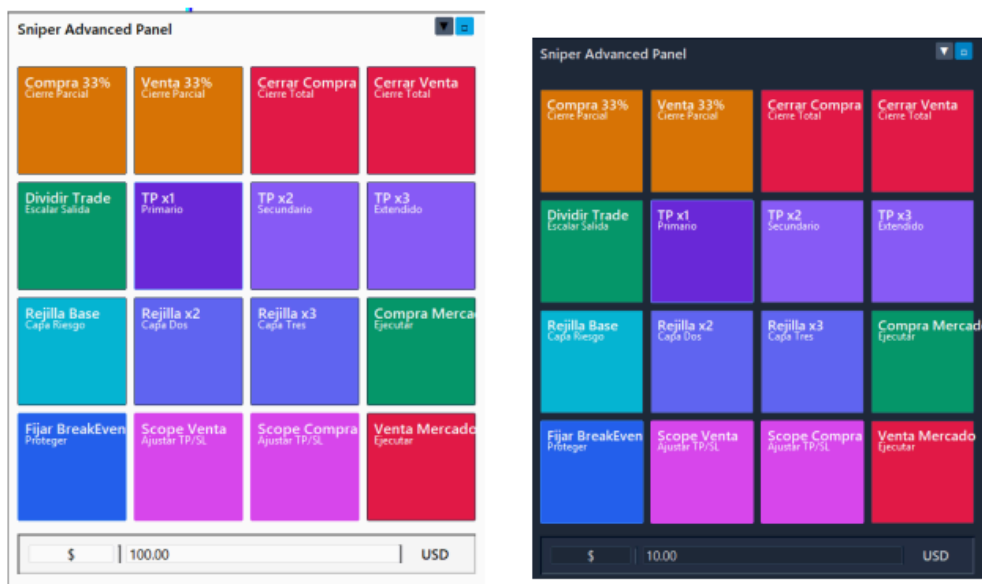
Sniper Advanced Panel

Compra 33%
Cierre Parcial

Venta 33%
Cierre Parcial

Cerrar Compra
Cierre Total

Cerrar Venta
Cierre Total

Dividir Trade
Escalar Salida

TP x1
Primario

TP x2
Secundario

TP x3
Extendido

Rejilla Base
Capa Riesgo

Rejilla x2
Capa Dos

Rejilla x3
Capa Tres

Compra Merca
Ejecutar

Fijar BreakEven
Proteger

Scope Venta
Ajustar TP/SL

Scope Compra
Ajustar TP/SL

Venta Mercado
Ejecutar

$ | 100.00 | USD

Sniper Advanced Panel

Compra 33%
Cierre Parcial

Venta 33%
Cierre Parcial

Cerrar Compra
Cierre Total

Cerrar Venta
Cierre Total

Dividir Trade
Escalar Salida

TP x1
Primario

TP x2
Secundario

TP x3
Extendido

Rejilla Base
Capa Riesgo

Rejilla x2
Capa Dos

Rejilla x3
Capa Tres

Compra Mercado
Ejecutar

Fijar BreakEven
Proteger

Scope Venta
Ajustar TP/SL

Scope Compra
Ajustar TP/SL

Venta Mercado
Ejecutar

$ | 10.00 | USD